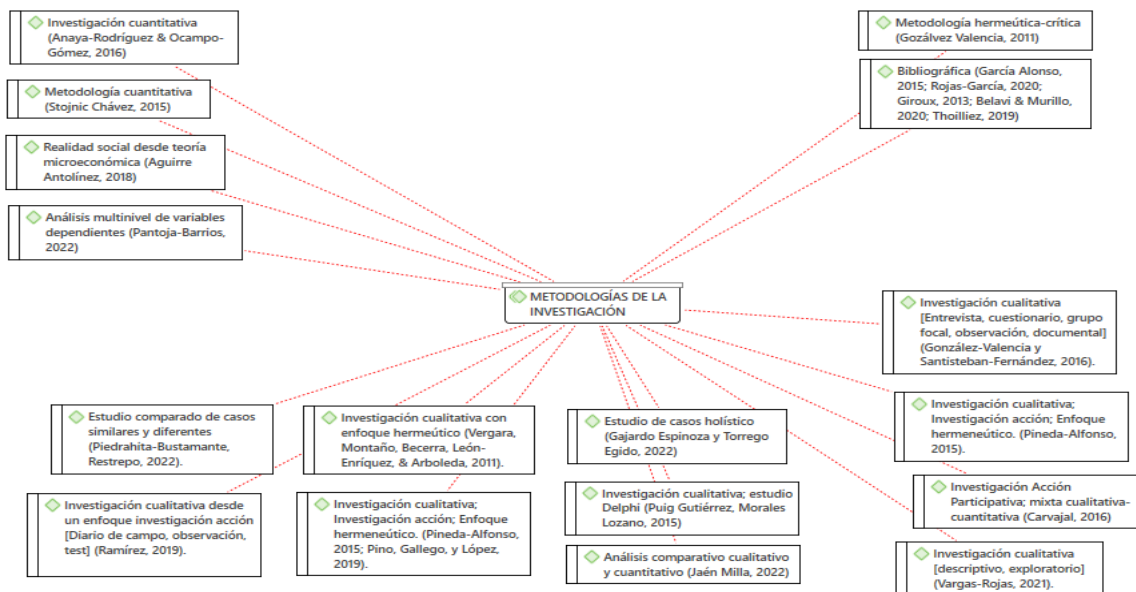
Investigación cuantitativa (Anaya-Rodríguez & Ocampo-Gómez, 2016)

Metodología cuantitativa (Stojnic Chávez, 2015)

Realidad social desde teoría microeconómica (Aguirre Antolínez, 2018)

Análisis multinivel de variables dependientes (Pantoja-Barrios, 2022)

Metodología hermeútica-crítica (Gozálvez Valencia, 2011)

Bibliográfica (García Alonso, 2015; Rojas-García, 2020; Giroux, 2013; Belavi & Murillo, 2020; Thoilliez, 2019)

METODOLOGÍAS DE LA INVESTIGACIÓN

Investigación cualitativa [Entrevista, cuestionario, grupo focal, observación, documental] (González-Valencia y Santisteban-Fernández, 2016).

Estudio comparado de casos similares y diferentes (Piedrahita-Bustamante, Restrepo, 2022).

Investigación cualitativa con enfoque hermeútico (Vergara, Montaño, Becerra, León-Enríquez, & Arboleda, 2011).

Estudio de casos holístico (Gajardo Espinoza y Torrego Egido, 2022)

Investigación cualitativa; Investigación acción; Enfoque hermeneútico. (Pineda-Alfonso, 2015).

Investigación Acción Participativa; mixta cualitativa-cuantitativa (Carvajal, 2016)

Investigación cualitativa desde un enfoque investigación acción [Diario de campo, observación, test] (Ramírez, 2019).

Investigación cualitativa; Investigación acción; Enfoque hermeneútico. (Pineda-Alfonso, 2015; Pino, Gallego, y López, 2019).

Investigación cualitativa; estudio Delphi (Puig Gutiérrez, Morales Lozano, 2015)

Análisis comparativo cualitativo y cuantitativo (Jaén Milla, 2022)

Investigación cualitativa [descriptivo, exploratorio] (Vargas-Rojas, 2021).